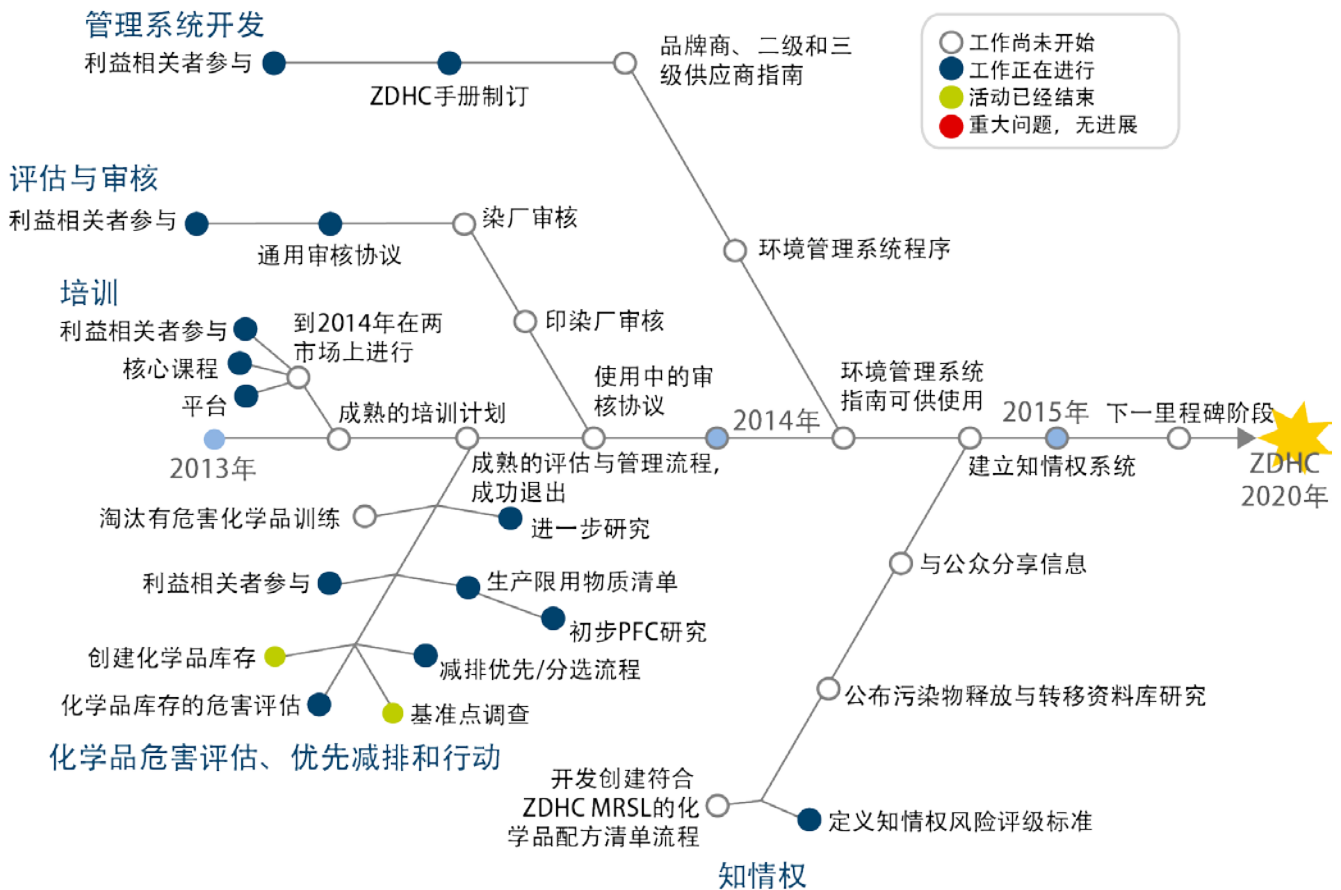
管理系统开发
利益相关者参与
ZDHC手册制订
品牌商、二级和三级供应商指南

工作尚未开始
工作正在进行
活动已经结束
重大问题，无进展

评估与审核
利益相关者参与
通用审核协议
染厂审核
环境管理系统程序

培训
利益相关者参与
核心课程
平台
到2014年在两市场上进行
印染厂审核
成熟的培训计划
使用中的审核协议
2014年
环境管理系统指南可供使用
2015年
下一里程碑阶段
2013年
成熟的评估与管理流程，成功退出
建立知情权系统
ZDHC 2020年

淘汰有危害化学品训练
进一步研究
与公众分享信息
利益相关者参与
生产限用物质清单
初步PFC研究
创建化学品库存
减排优先/分选流程
公布污染物释放与转移资料库研究
化学品库存的危害评估
基准点调查
化学品危害评估、优先减排和行动
开发创建符合ZDHC MRSL的化学品配方清单流程
定义知情权风险评级标准
知情权